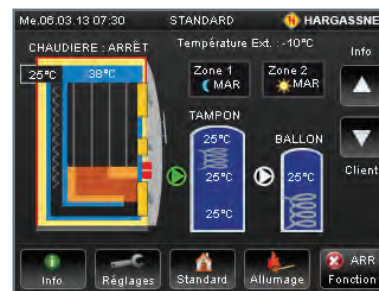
Me.06.03.13 07:30
STANDARD
HARGASSNE

CHAUDIERE : ARRÊT
Température Ext. : -10°C
Info

25°C
38°C

Zone 1
MAR
Zone 2
MAR

TAMPON
BALLON

25°C
25°C
25°C
25°C

Client

Info
Réglages
Standard
Allumage
ARR
Fonction